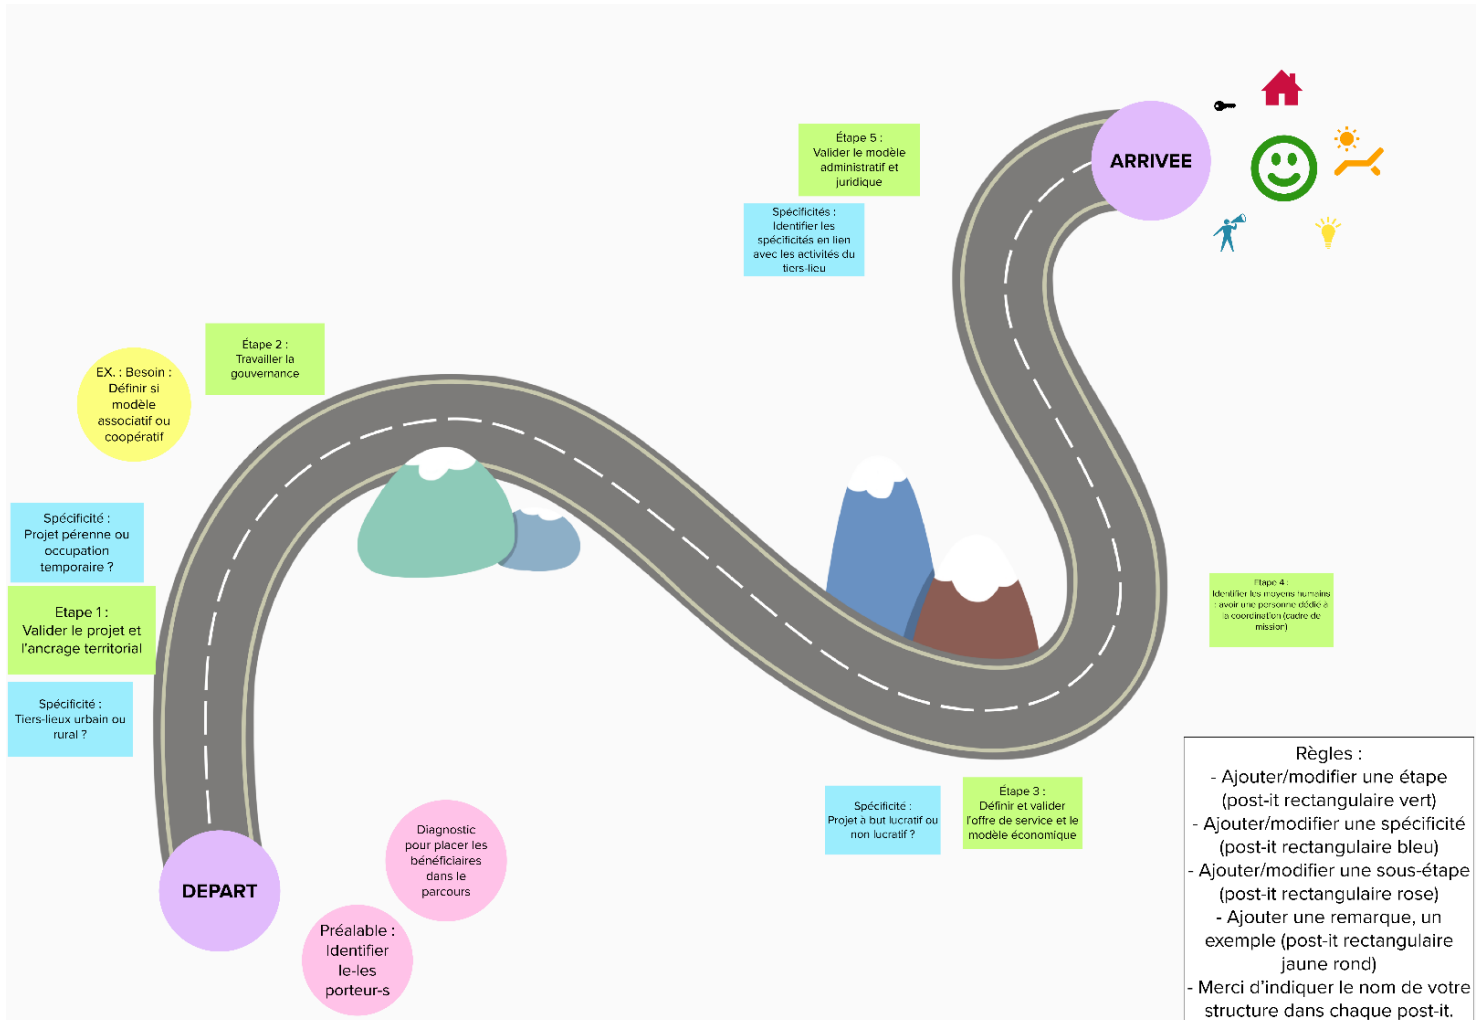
Étape 5 : Valider le modèle administratif et juridique

Spécificités : Identifier les spécificités en lien avec les activités du tiers-lieu

ARRIVEE

Étape 2 : Travailler la gouvernance

EX. : Besoin : Définir si modèle associatif ou coopératif

Spécificité : Projet pérenne ou occupation temporaire ?

Etape 1 : Valider le projet et l'ancrage territorial

Spécificité : Tiers-lieux urbain ou rural ?

Etape 4 : Identifier les moyens humains : avoir une personne dédiée à la coordination (cadre de mission)

Spécificité : Projet à but lucratif ou non lucratif ?

Étape 3 : Définir et valider l'offre de service et le modèle économique

Diagnostic pour placer les bénéficiaires dans le parcours

DEPART

Préalable : Identifier le-les porteur-s

Règles :
- Ajouter/modifier une étape (post-it rectangulaire vert)
- Ajouter/modifier une spécificité (post-it rectangulaire bleu)
- Ajouter/modifier une sous-étape (post-it rectangulaire rose)
- Ajouter une remarque, un exemple (post-it rectangulaire jaune rond)
- Merci d'indiquer le nom de votre structure dans chaque post-it.